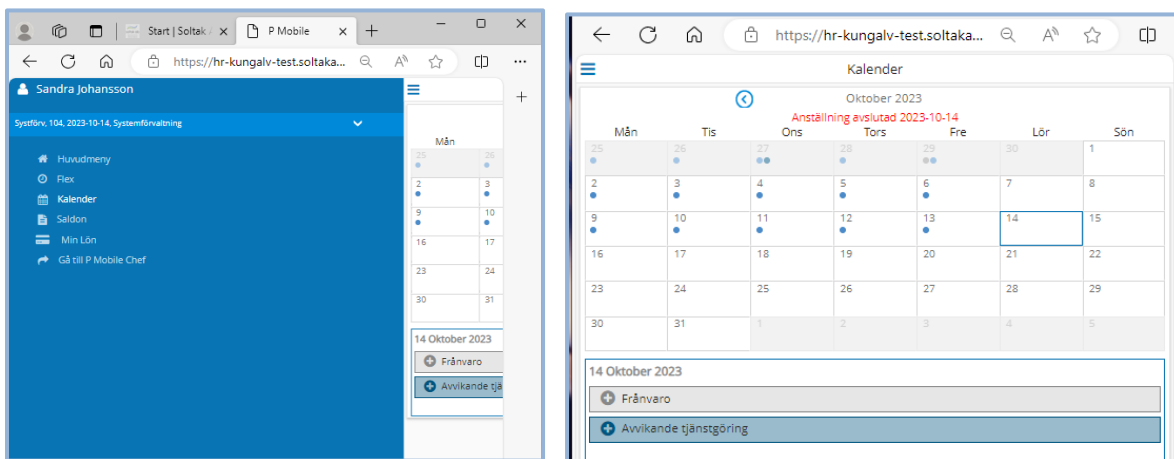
Start | Soltak
P Mobile
https://hr-kungalv-test.soltaka...

Sandra Johansson

Systförv, 104, 2023-10-14, Systemförvaltning

Huvudmeny
Flex
Kalender
Saldon
Min Lön
Gå till P Mobile Chef

Mån
25
2
9
16
23
30
26
3
10
17
24
31

14 Oktober 2023
Frånvaro
Avvikande tjä

https://hr-kungalv-test.soltaka...

Kalender

Oktober 2023
Anställning avslutad 2023-10-14

| Mån | Tis | Ons | Tors | Fre | Lör | Sön |
|---|---|---|---|---|---|---|
| 25 | 26 | 27 | 28 | 29 | 30 | 1 |
| 2 | 3 | 4 | 5 | 6 | 7 | 8 |
| 9 | 10 | 11 | 12 | 13 | 14 | 15 |
| 16 | 17 | 18 | 19 | 20 | 21 | 22 |
| 23 | 24 | 25 | 26 | 27 | 28 | 29 |
| 30 | 31 | 1 | 2 | 3 | 4 | 5 |

14 Oktober 2023
Frånvaro
Avvikande tjänstgöring